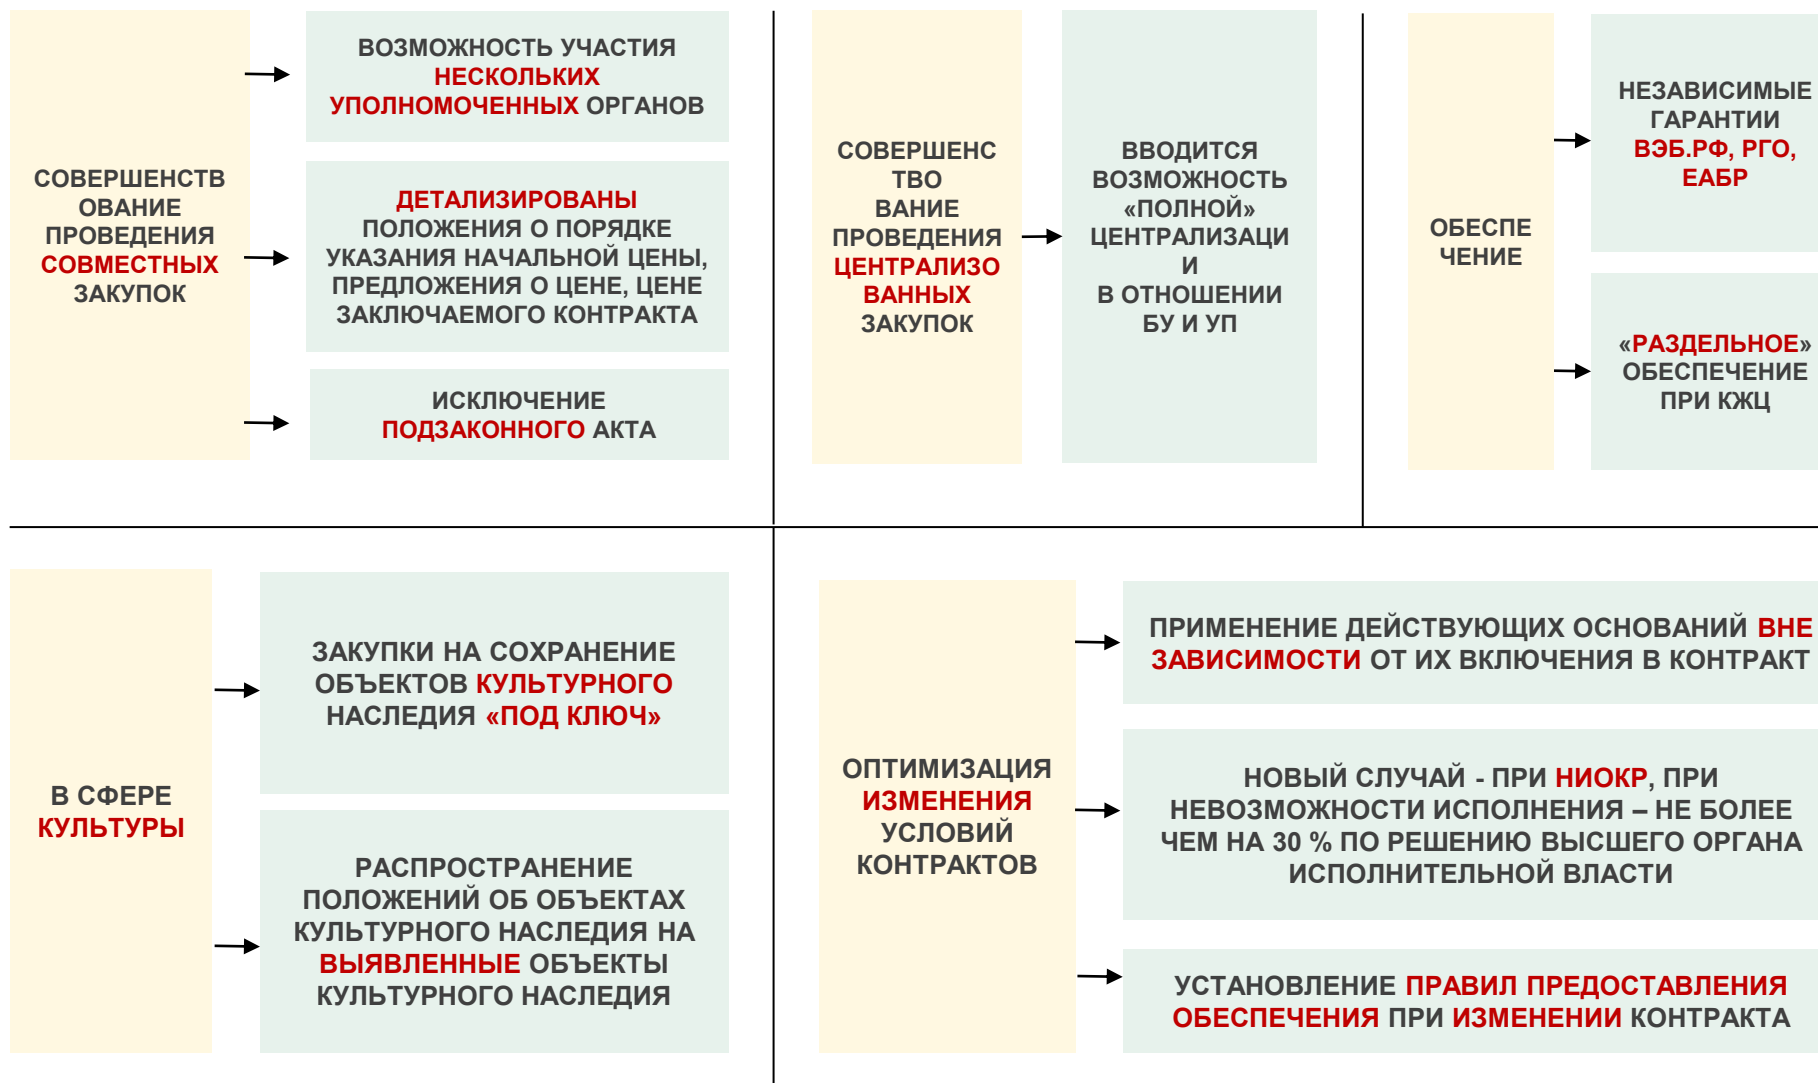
СОВЕРШЕНСТВОВАНИЕ ПРОВЕДЕНИЯ СОВМЕСТНЫХ ЗАКУПОК

ВОЗМОЖНОСТЬ УЧАСТИЯ НЕСКОЛЬКИХ УПОЛНОМОЧЕННЫХ ОРГАНОВ

ДЕТАЛИЗИРОВАНЫ ПОЛОЖЕНИЯ О ПОРЯДКЕ УКАЗАНИЯ НАЧАЛЬНОЙ ЦЕНЫ, ПРЕДЛОЖЕНИЯ О ЦЕНЕ, ЦЕНЕ ЗАКЛЮЧАЕМОГО КОНТРАКТА

ИСКЛЮЧЕНИЕ ПОДЗАКОННОГО АКТА

СОВЕРШЕНСТВОВАНИЕ ПРОВЕДЕНИЯ ЦЕНТРАЛИЗОВАННЫХ ЗАКУПОК

ВВОДИТСЯ ВОЗМОЖНОСТЬ «ПОЛНОЙ» ЦЕНТРАЛИЗАЦИИ В ОТНОШЕНИИ БУ И УП

ОБЕСПЕЧЕНИЕ

НЕЗАВИСИМЫЕ ГАРАНТИИ ВЭБ.РФ, РГО, ЕАБР

«РАЗДЕЛЬНОЕ» ОБЕСПЕЧЕНИЕ ПРИ КЖЦ

В СФЕРЕ КУЛЬТУРЫ

ЗАКУПКИ НА СОХРАНЕНИЕ ОБЪЕКТОВ КУЛЬТУРНОГО НАСЛЕДИЯ «ПОД КЛЮЧ»

РАСПРОСТРАНЕНИЕ ПОЛОЖЕНИЙ ОБ ОБЪЕКТАХ КУЛЬТУРНОГО НАСЛЕДИЯ НА ВЫЯВЛЕННЫЕ ОБЪЕКТЫ КУЛЬТУРНОГО НАСЛЕДИЯ

ОПТИМИЗАЦИЯ ИЗМЕНЕНИЯ УСЛОВИЙ КОНТРАКТОВ

ПРИМЕНЕНИЕ ДЕЙСТВУЮЩИХ ОСНОВАНИЙ ВНЕ ЗАВИСИМОСТИ ОТ ИХ ВКЛЮЧЕНИЯ В КОНТРАКТ

НОВЫЙ СЛУЧАЙ - ПРИ НИОКР, ПРИ НЕВОЗМОЖНОСТИ ИСПОЛНЕНИЯ – НЕ БОЛЕЕ ЧЕМ НА 30 % ПО РЕШЕНИЮ ВЫСШЕГО ОРГАНА ИСПОЛНИТЕЛЬНОЙ ВЛАСТИ

УСТАНОВЛЕНИЕ ПРАВИЛ ПРЕДОСТАВЛЕНИЯ ОБЕСПЕЧЕНИЯ ПРИ ИЗМЕНЕНИИ КОНТРАКТА